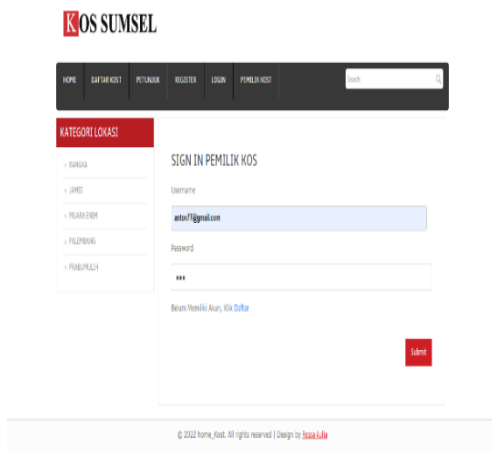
KOS SUMSEL

HOME DAFTAR KOST PETUNJUK REGISTER LOGIN PEMILIK KOST

Search

KATEGORI LOKASI

BANGKA

JAMBI

MUARA ENIM

PALEMBANG

PRABUMULIH

SIGN IN PEMILIK KOS

Username

anton77@gmail.com

Password

•••

Belum Memiliki Akun, Klik Daftar

Submit

© 2022 Home_Kost. All rights reserved | Design by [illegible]